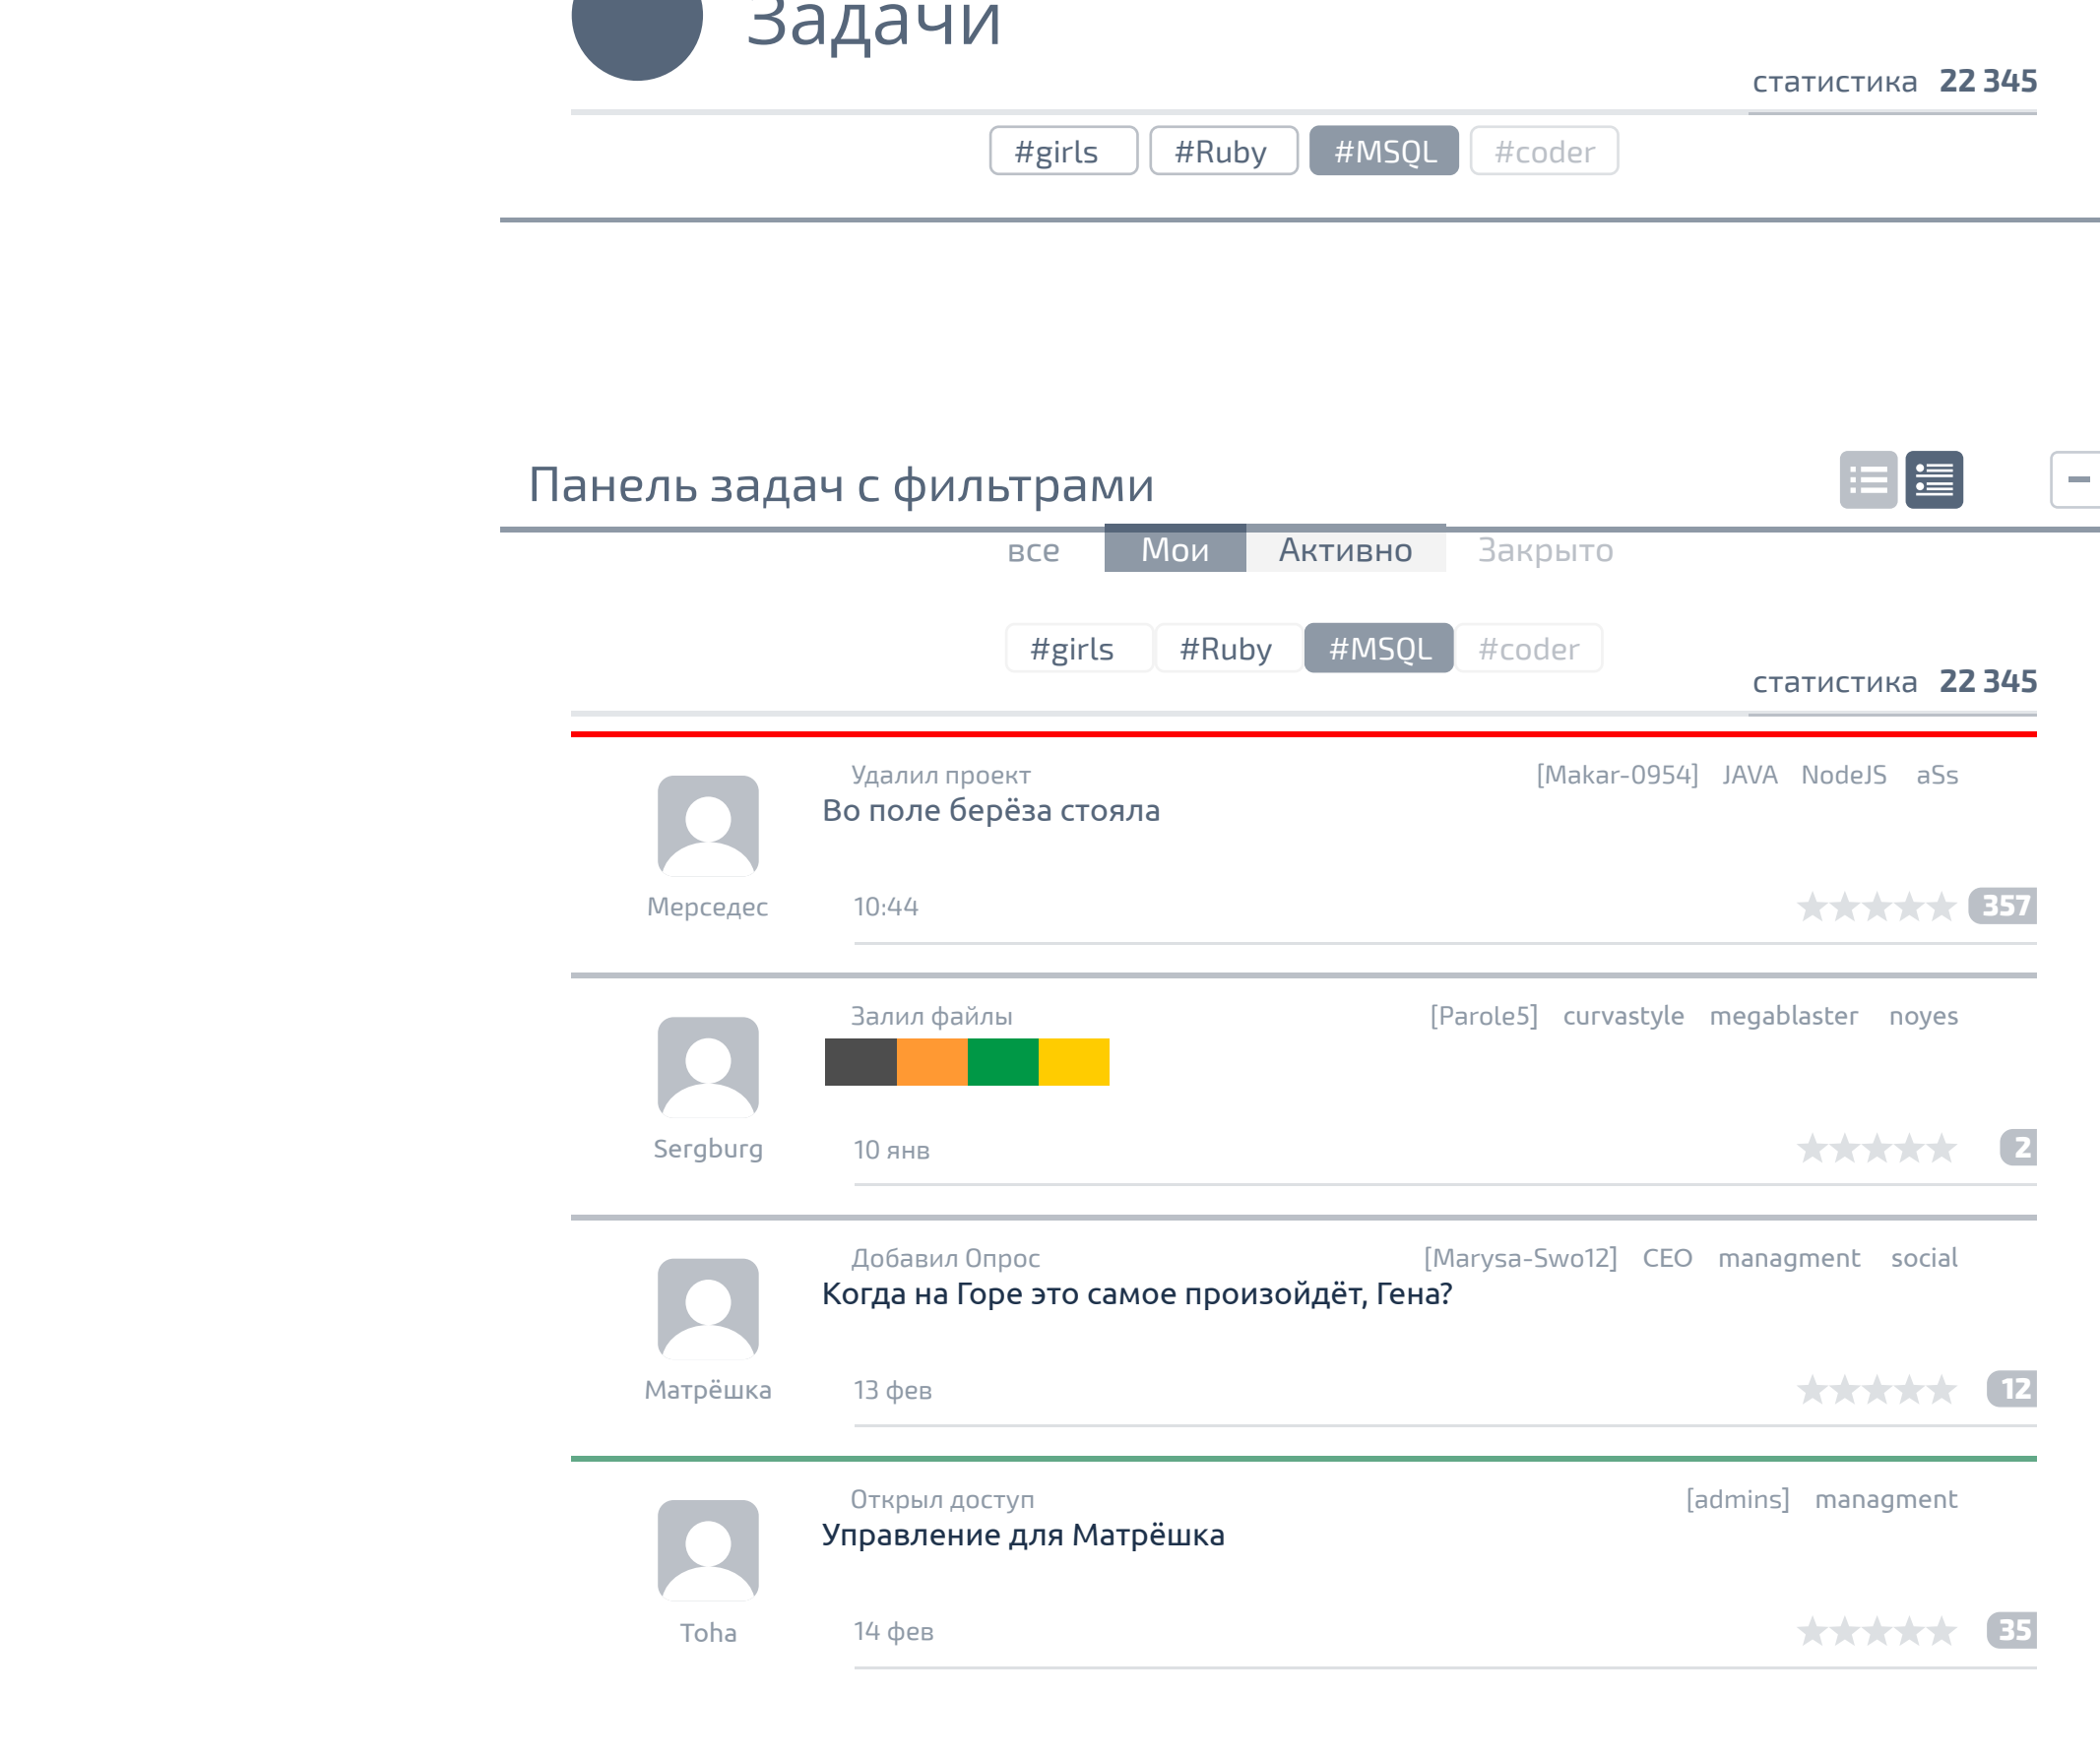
Задачи

статистика 22 345

#girls #Ruby #MSQL #coder

Панель задач с фильтрами

все Мои Активно Закрыто

#girls #Ruby #MSQL #coder

статистика 22 345

Удалил проект [Makar-0954] JAVA NodeJS aSs

Во поле берёза стояла

Мерседес 10:44 357

Залил файлы [Parole5] curvastyle megablaster noyes

Sergburg 10 янв 2

Добавил Опрос [Marysa-Swo12] CEO managment social

Когда на Горе это самое произойдёт, Гена?

Матрёшка 13 фев 12

Открыл доступ [admins] managment

Управление для Матрёшка

Toha 14 фев 35